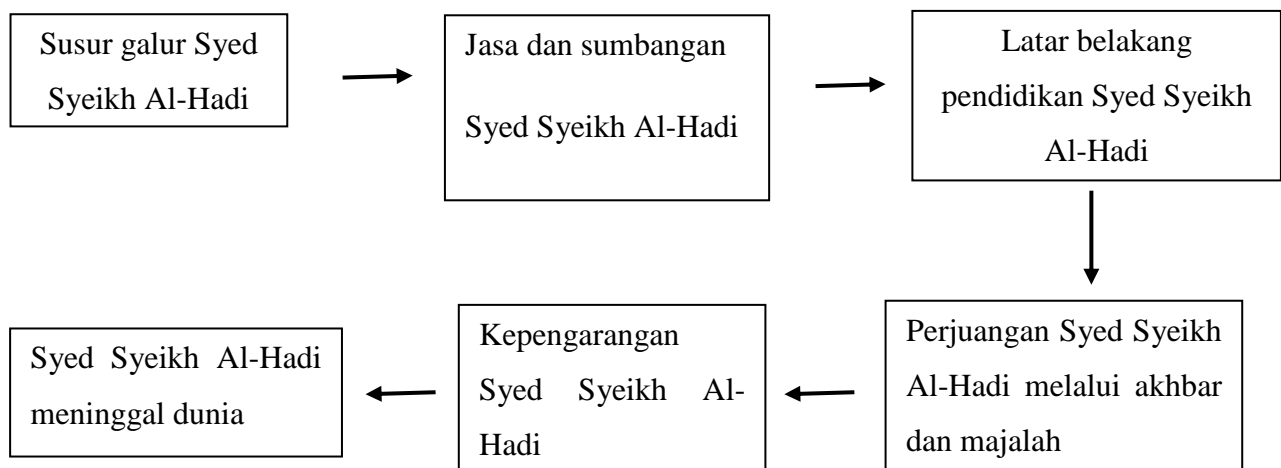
Susur galur Syed Syeikh Al-Hadi

Jasa dan sumbangan Syed Syeikh Al-Hadi

Latar belakang pendidikan Syed Syeikh Al-Hadi

Perjuangan Syed Syeikh Al-Hadi melalui akhbar dan majalah

Kepengarangan Syed Syeikh Al-Hadi

Syed Syeikh Al-Hadi meninggal dunia